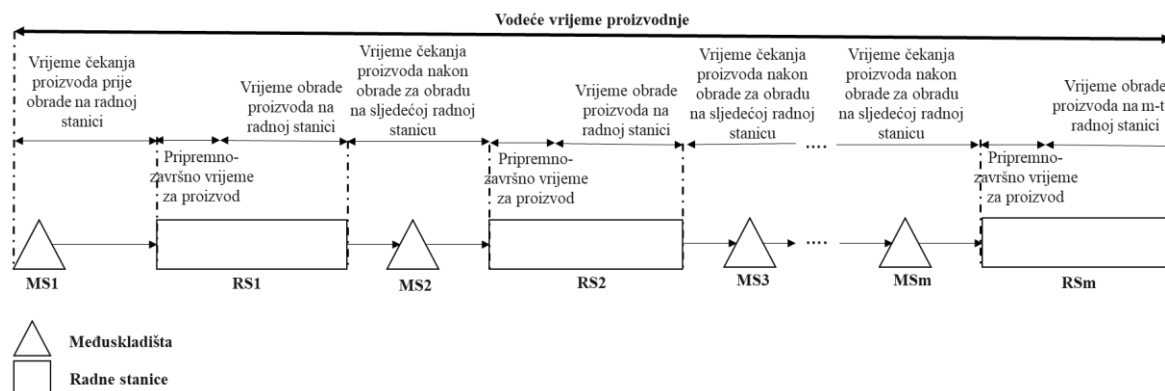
Vodeće vrijeme proizvodnje

Vrijeme čekanja proizvoda prije obrade na radnoj stanici

Vrijeme obrade proizvoda na radnoj stanici

Pripremno-završno vrijeme za proizvod

Vrijeme čekanja proizvoda nakon obrade za obradu na sljedećoj radnoj stanicu

Vrijeme obrade proizvoda na radnoj stanici

Pripremno-završno vrijeme za proizvod

Vrijeme čekanja proizvoda nakon obrade za obradu na sljedećoj radnoj stanicu

....

Vrijeme čekanja proizvoda nakon obrade za obradu na sljedećoj radnoj stanicu

Vrijeme obrade proizvoda na m-t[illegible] radnoj stanici

Pripremno-završno vrijeme za proizvod

MS1 RS1 MS2 RS2 MS3 .... MSm RSm

Međuskladišta

Radne stanice